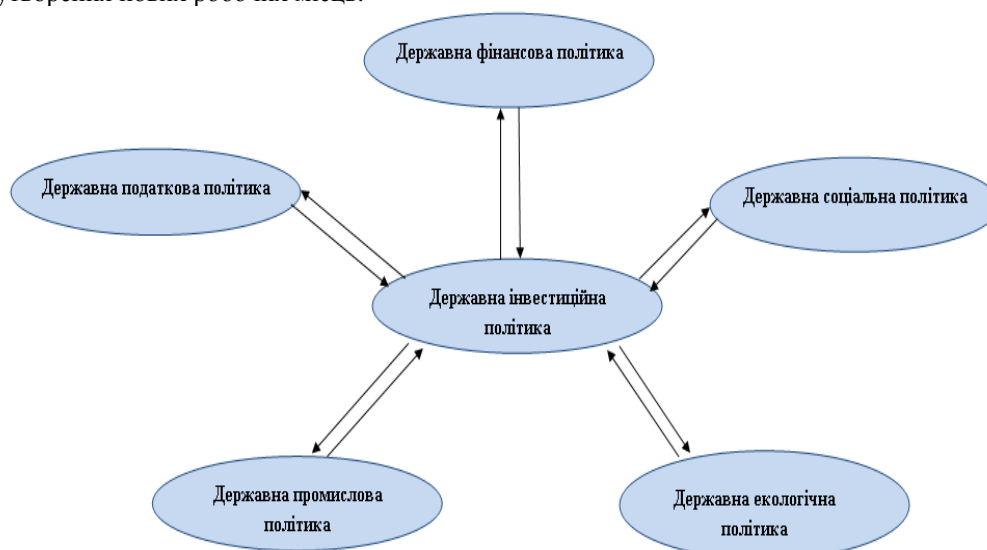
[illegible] створення нових робочих місць.

Державна фінансова політика

Державна податкова політика

Державна соціальна політика

Державна інвестиційна політика

Державна промислова політика

Державна екологічна політика